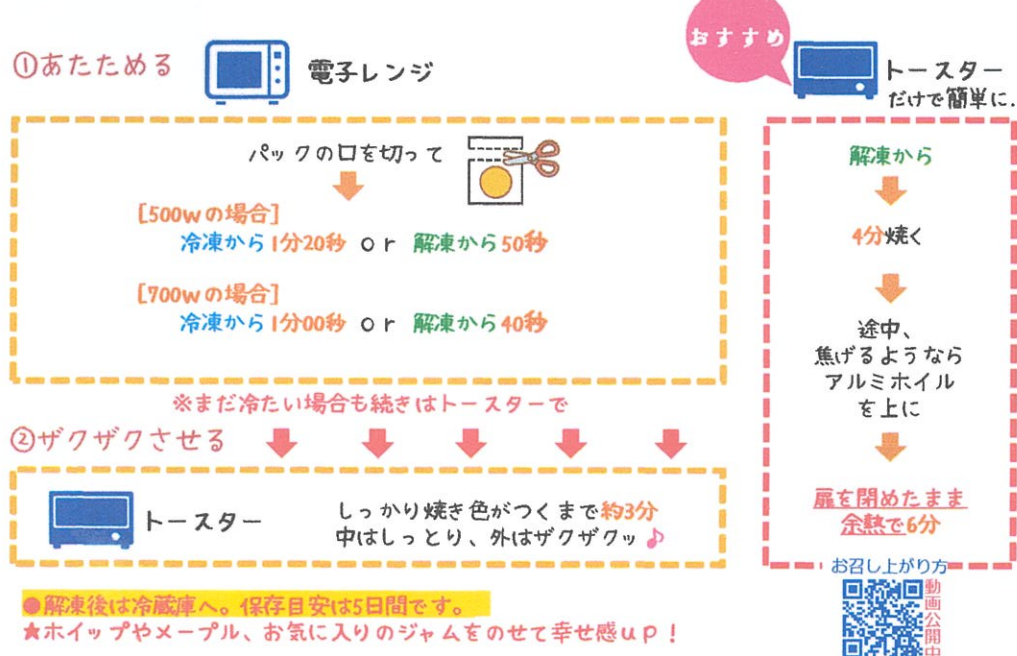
①あたためる 電子レンジ

パックの口を切って

[500wの場合]
冷凍から1分20秒 or 解凍から50秒

[700wの場合]
冷凍から1分00秒 or 解凍から40秒

※まだ冷たい場合も続きはトースターで

②ザクザクさせる

トースター しっかり焼き色がつくまで約3分
中はしっとり、外はザクザクッ♪

●解凍後は冷蔵庫へ。保存目安は5日間です。
★ホイップやメープル、お気に入りのジャムをのせて幸せ感up！

おすすめ トースター だけで簡単に。

解凍から

4分焼く

途中、焦げるようならアルミホイルを上に

扉を閉めたまま余熱で6分

お召し上がり方 動画公開中